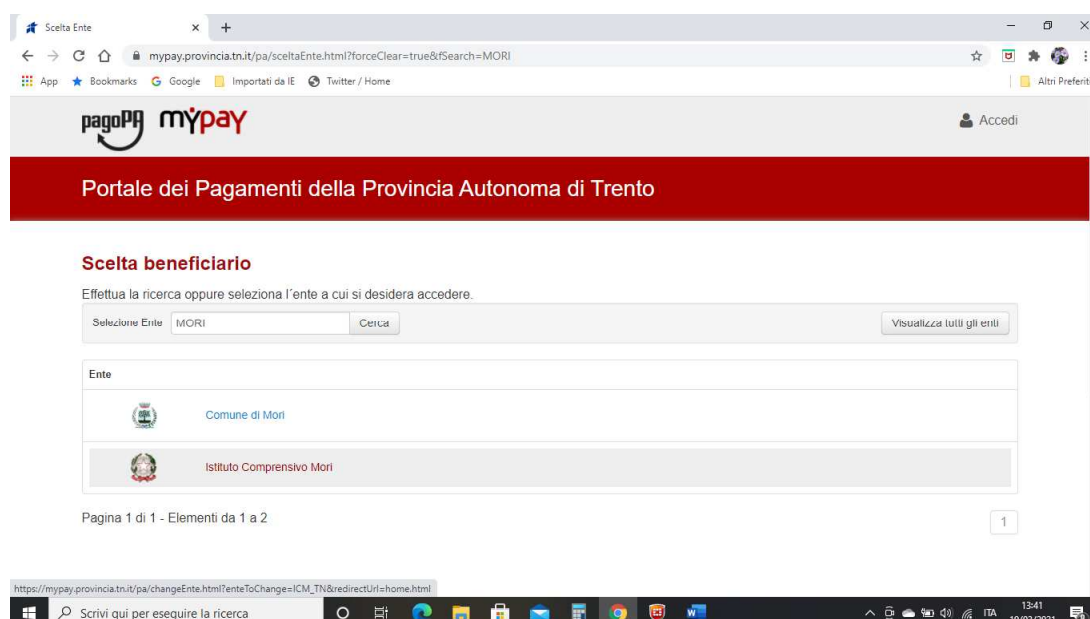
Scelta Ente × +

mypay.provincia.tn.it/pa/sceltaEnte.html?forceClear=true&fSearch=MORI

App Bookmarks Google Importati da IE Twitter / Home Altri Preferiti

pagoPA myPay

Accedi

Portale dei Pagamenti della Provincia Autonoma di Trento

Scelta beneficiario

Effettua la ricerca oppure seleziona l´ente a cui si desidera accedere.

Selezione Ente MORI Cerca Visualizza tutti gli enti

| Ente | |
|---|---|
| | Comune di Mori |
| | Istituto Comprensivo Mori |

Pagina 1 di 1 - Elementi da 1 a 2

1

https://mypay.provincia.tn.it/pa/changeEnte.html?enteToChange=ICM_TN&redirectUrl=home.html

Scrivi qui per eseguire la ricerca

ITA 13:41 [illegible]